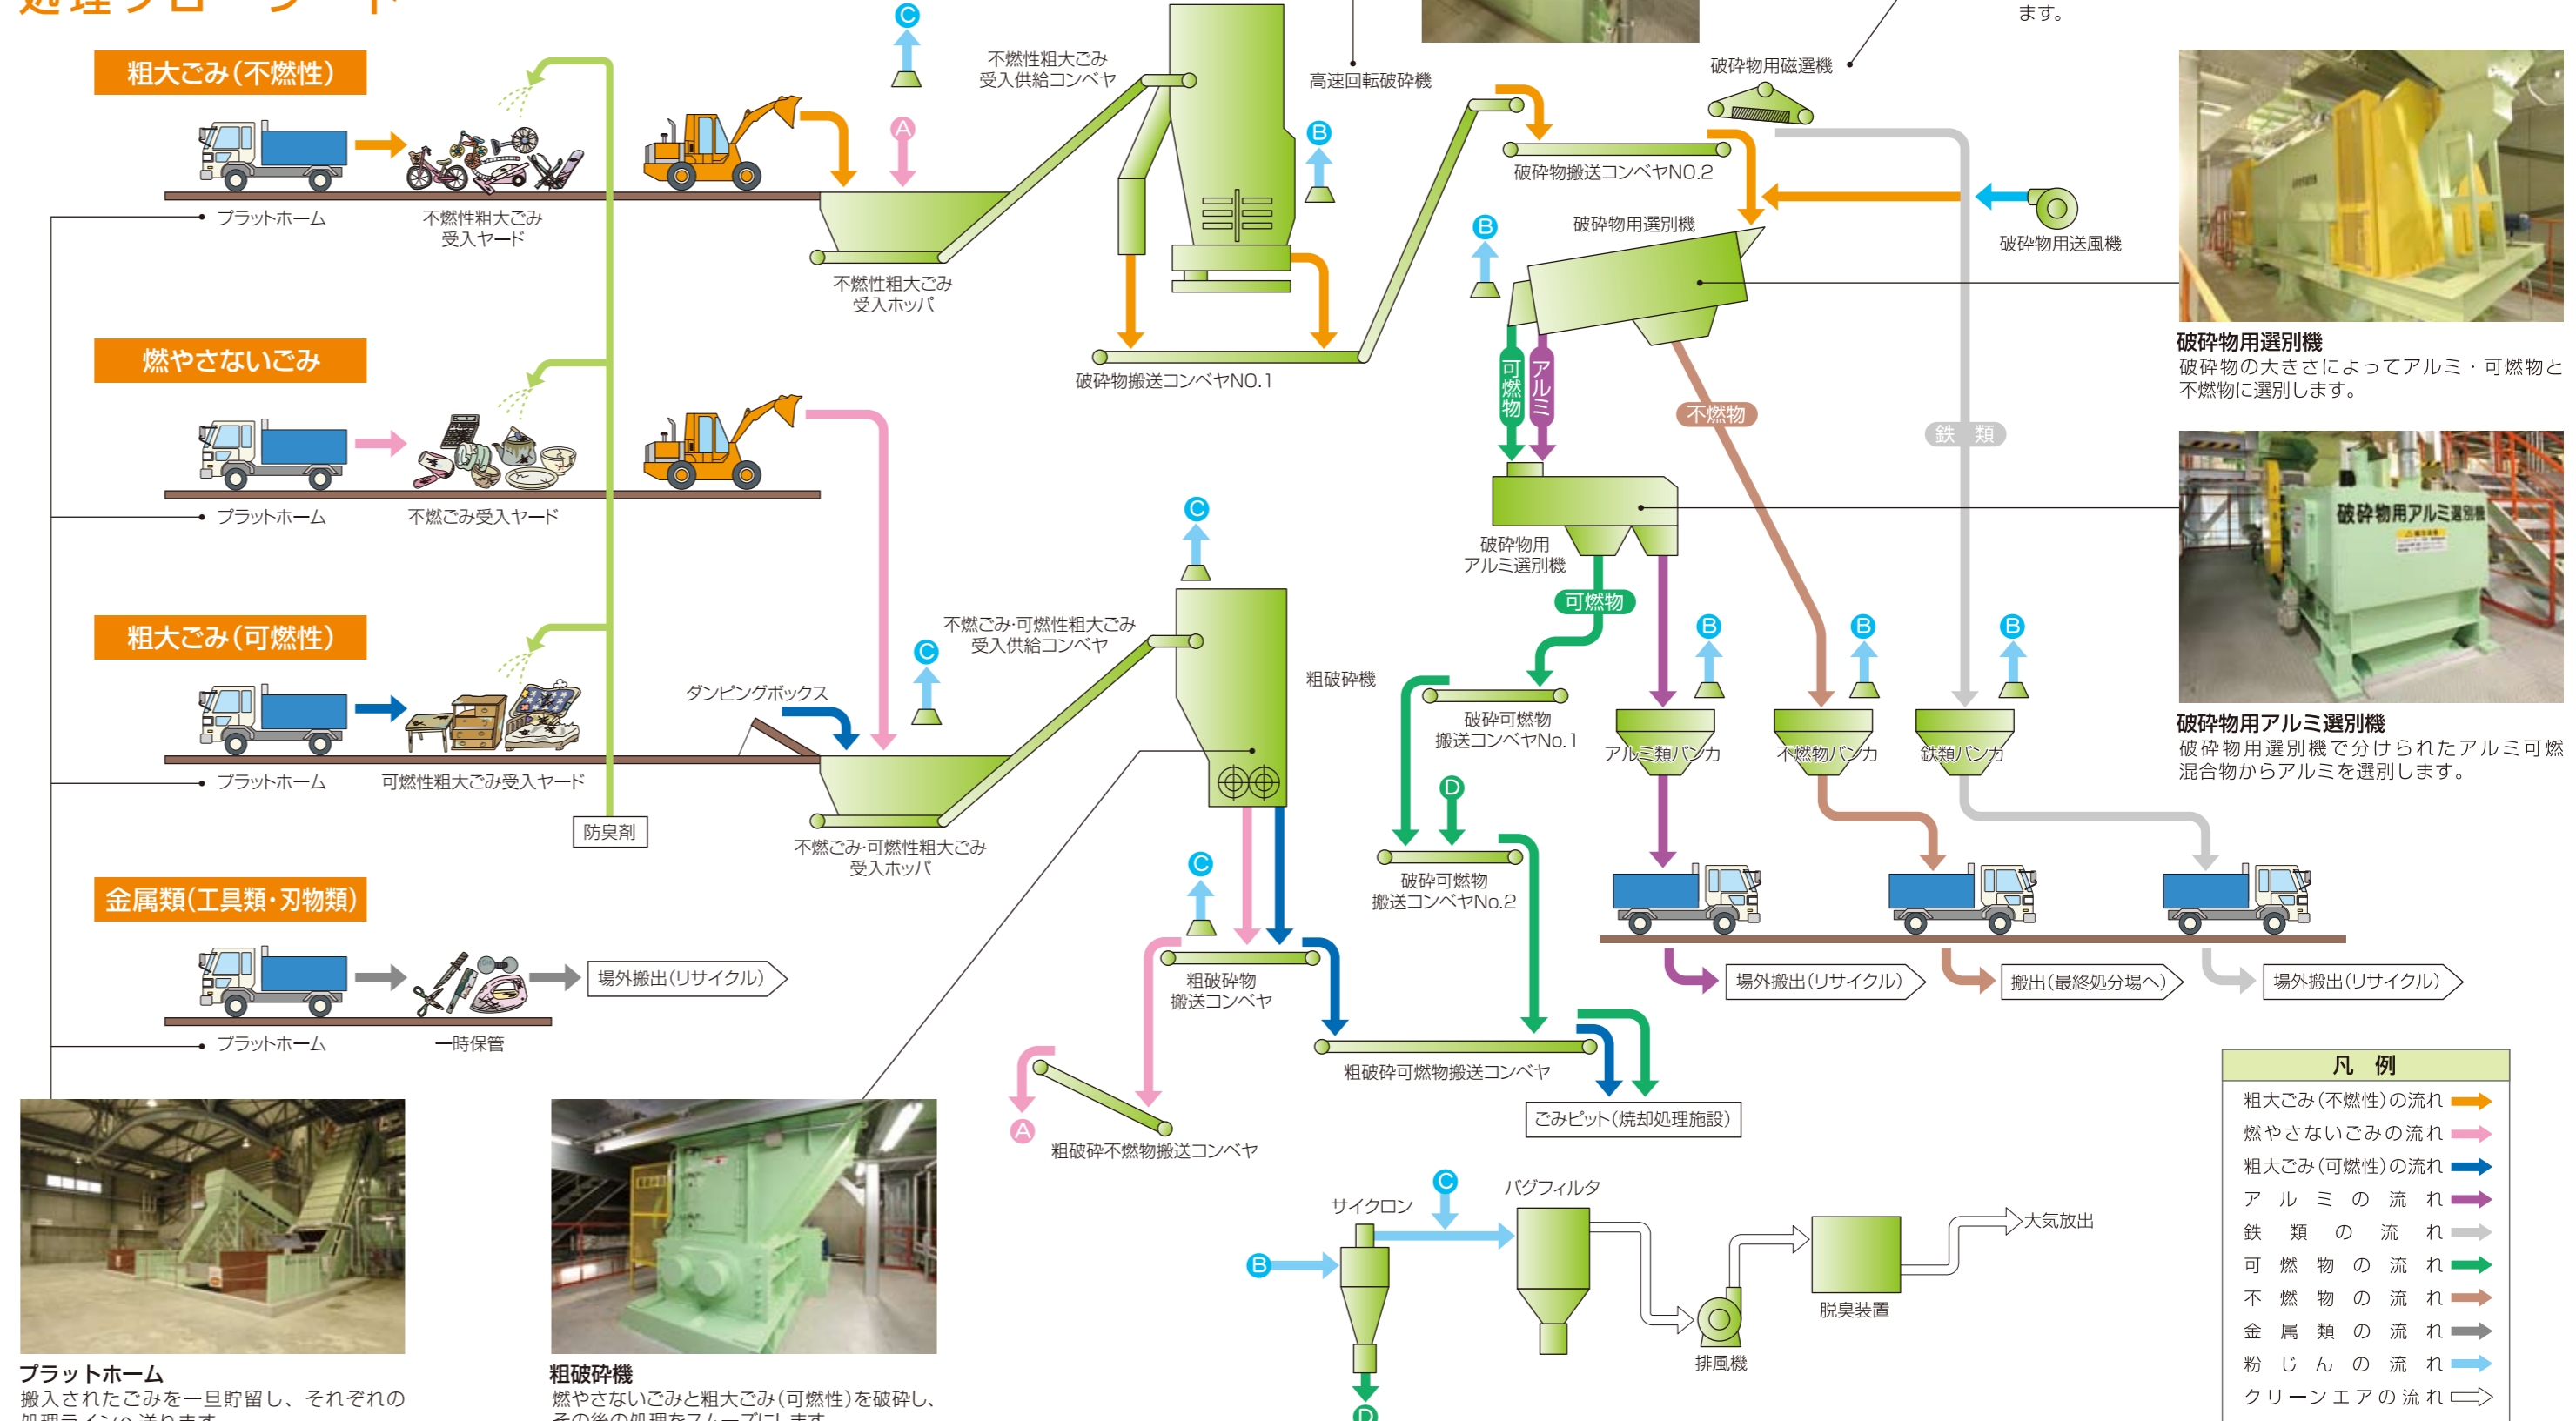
粗大ごみ(不燃性)

プラットホーム

不燃性粗大ごみ受入ヤード

不燃性粗大ごみ受入ホッパ

不燃性粗大ごみ受入供給コンベヤ

高速回転破砕機

破砕物搬送コンベヤNO.1

破砕物搬送コンベヤNO.2

破砕物用磁選機

ます。

破砕物用送風機

破砕物用選別機

破砕物用選別機
破砕物の大きさによってアルミ・可燃物と不燃物に選別します。

燃やさないごみ

プラットホーム

不燃ごみ受入ヤード

可燃物

アルミ

不燃物

鉄 類

破砕物用アルミ選別機

破砕物用アルミ選別機
破砕物用選別機で分けられたアルミ可燃混合物からアルミを選別します。

粗大ごみ(可燃性)

プラットホーム

可燃性粗大ごみ受入ヤード

ダンピングボックス

防臭剤

不燃ごみ·可燃性粗大ごみ受入ホッパ

不燃ごみ·可燃性粗大ごみ受入供給コンベヤ

粗破砕機

破砕可燃物搬送コンベヤNo.1

破砕可燃物搬送コンベヤNo.2

アルミ類バンカ

不燃物バンカ

鉄類バンカ

金属類(工具類·刃物類)

プラットホーム

一時保管

場外搬出(リサイクル)

粗破砕物搬送コンベヤ

粗破砕可燃物搬送コンベヤ

ごみピット(焼却処理施設)

粗破砕不燃物搬送コンベヤ

場外搬出(リサイクル)

搬出(最終処分場へ)

場外搬出(リサイクル)

サイクロン

バグフィルタ

排風機

脱臭装置

大気放出

凡 例
粗大ごみ(不燃性)の流れ
燃やさないごみの流れ
粗大ごみ(可燃性)の流れ
アルミの流れ
鉄類の流れ
可燃物の流れ
不燃物の流れ
金属類の流れ
粉じんの流れ
クリーンエアの流れ

プラットホーム
搬入されたごみを一旦貯留し、それぞれの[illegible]

粗破砕機
燃やさないごみと粗大ごみ(可燃性)を破砕し、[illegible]